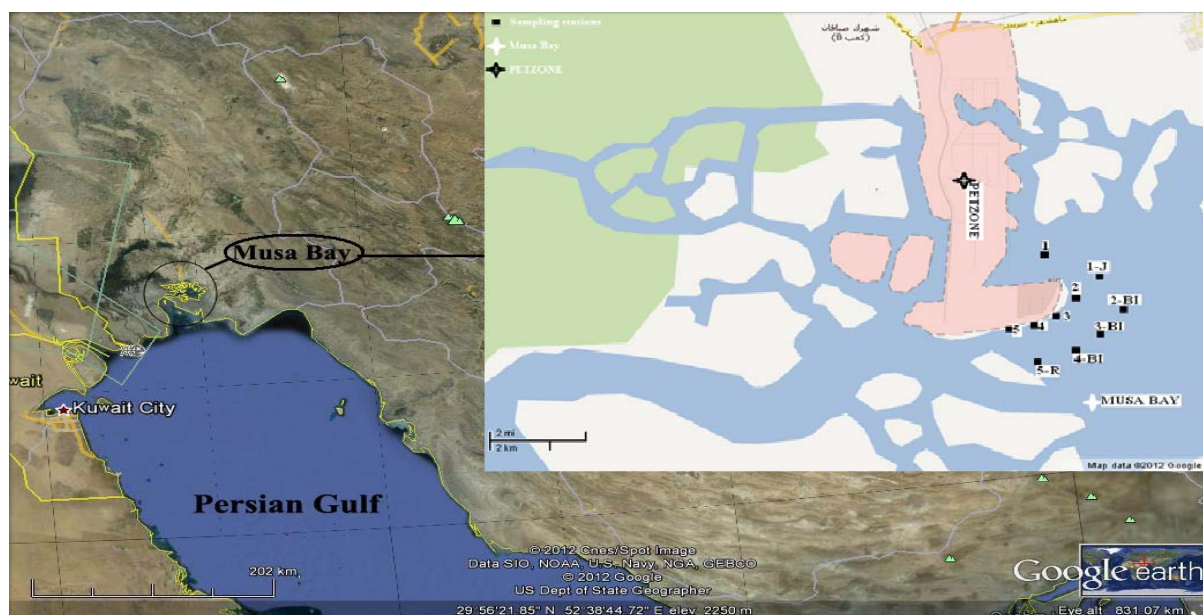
Sampling stations
Musa Bay
PETZONE
شهرک صنایع
(کتب 8)
PETZONE
1
1-J
2
2-BI
3
3-BI
4
5
4-BI
5-R
MUSA BAY
2 mi
2 km
Map data ©2012 Google
Musa Bay
wait
Kuwait City
Persian Gulf
202 km
©2012 Cnes/Spot Image
Data SIO, NOAA, U.S. Navy, NGA, GEBCO
© 2012 Google
US Dept of State Geographer
Google earth
29°56'21.85" N 52°38'44.72" E elev 2250 m
Eye alt 831.07 km